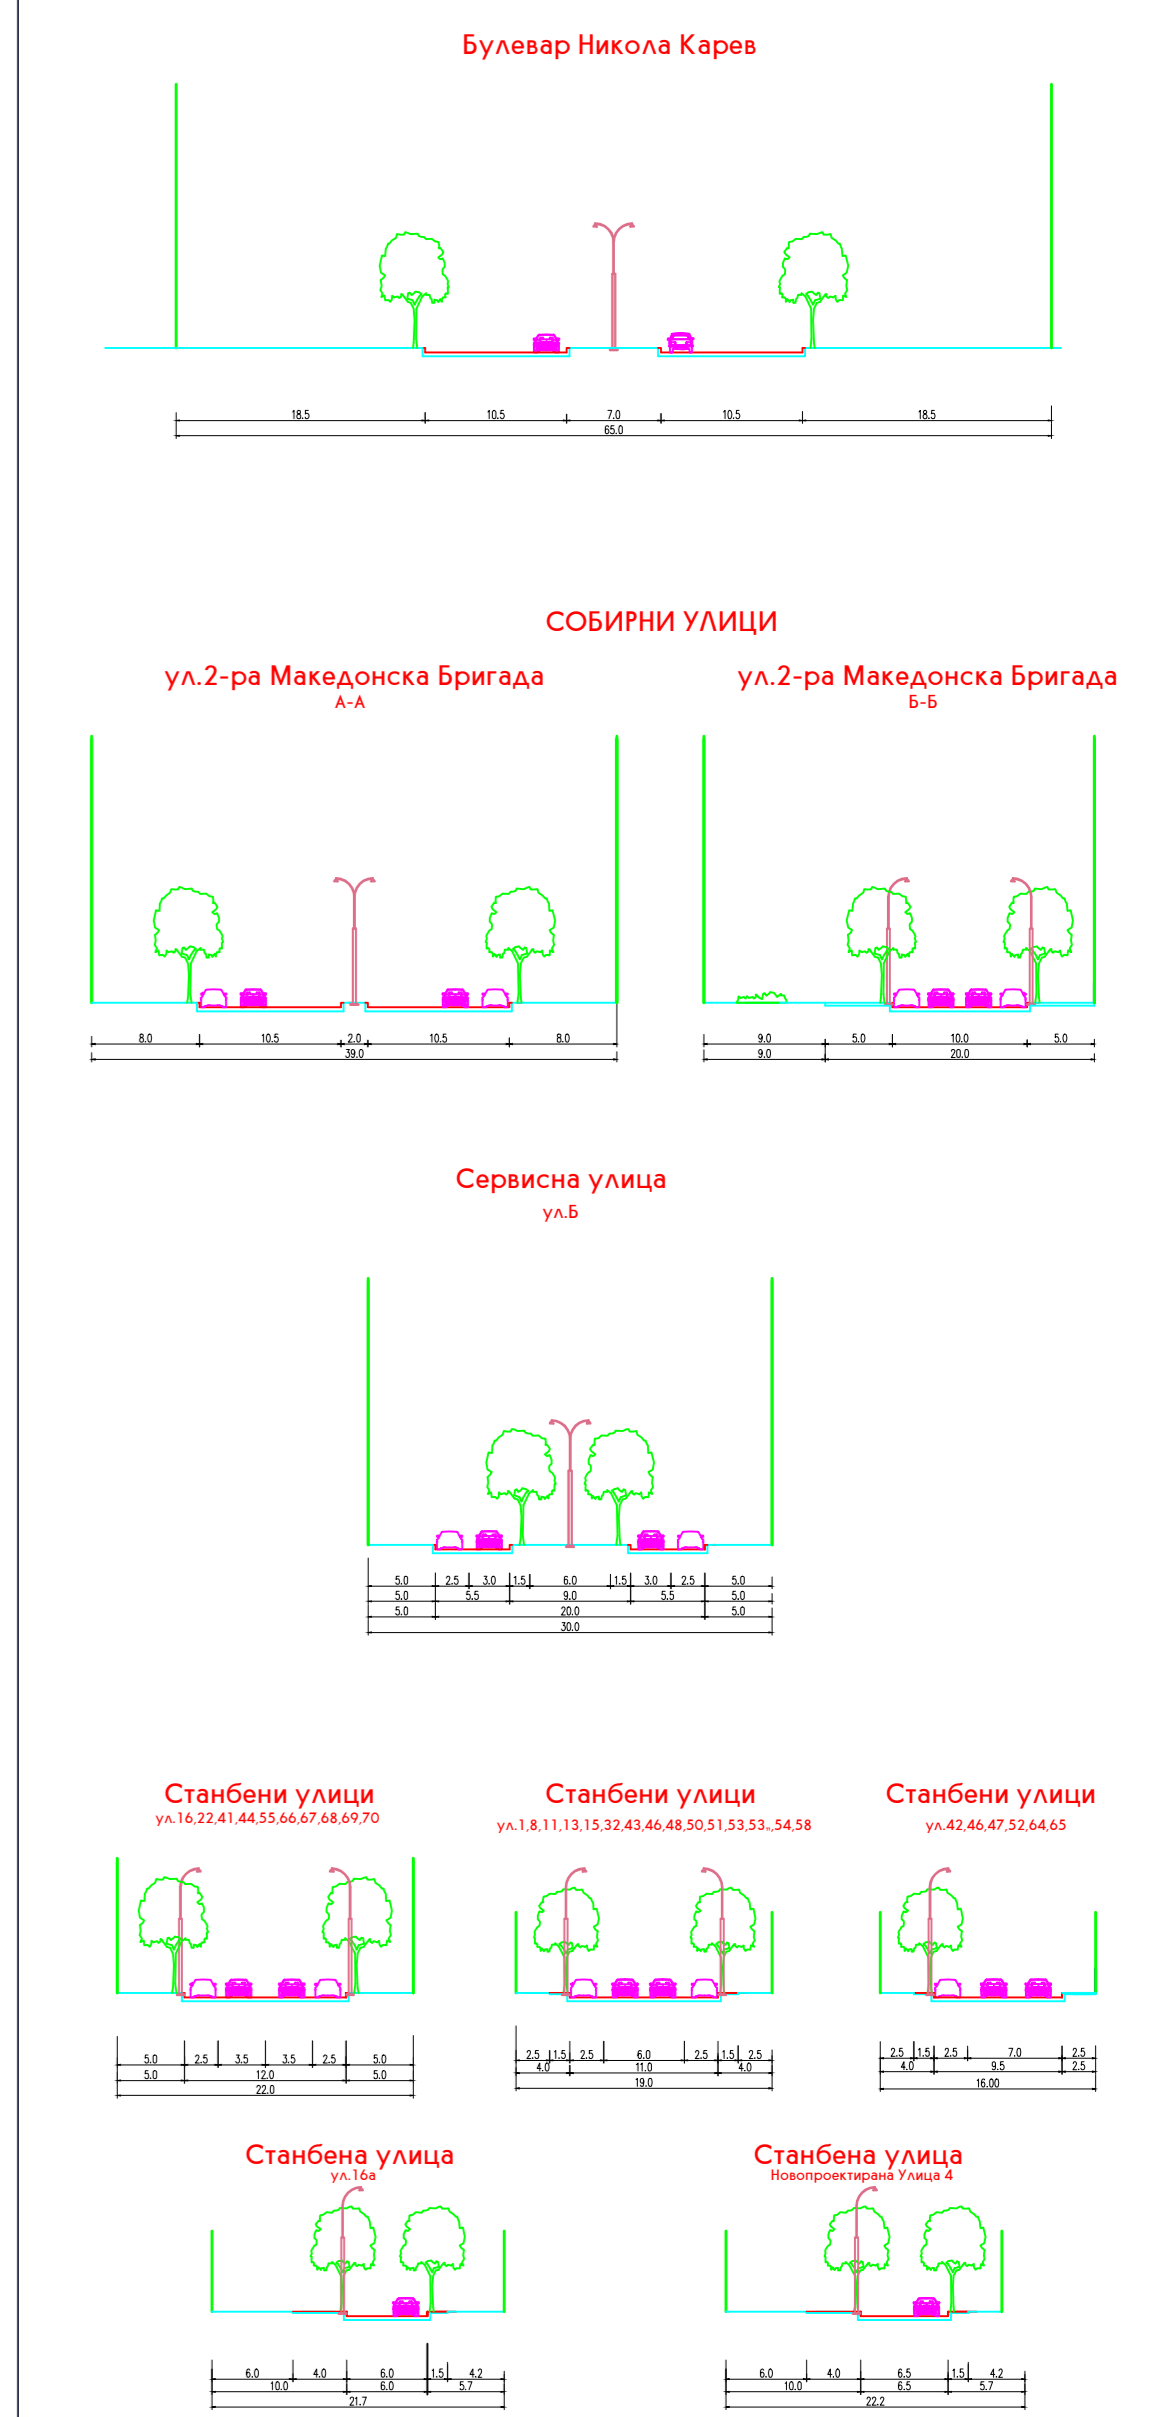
Булевар Никола Карев

18.5 10.5 7.0 10.5 18.5
65.0

СОБИРНИ УЛИЦИ

ул.2-ра Македонска Бригада
А-А

8.0 10.5 2.0 10.5 8.0
39.0

ул.2-ра Македонска Бригада
Б-Б

9.0 5.0 10.0 5.0
9.0 20.0

Сервисна улица
ул.Б

5.0 2.5 3.0 1.5 6.0 1.5 3.0 2.5 5.0
5.0 5.5 9.0 5.5 5.0
5.0 20.0 5.0
30.0

Станбени улици
ул.16,22,41,44,55,66,67,68,69,70

5.0 2.5 3.5 3.5 2.5 5.0
5.0 12.0 5.0
22.0

Станбени улици
ул.1,8,11,13,15,32,43,46,48,50,51,53,53.,54,58

2.5 1.5 2.5 6.0 2.5 1.5 2.5
4.0 11.0 4.0
19.0

Станбени улици
ул.42,46,47,52,64,65

2.5 1.5 2.5 7.0 2.5
4.0 9.5 2.5
16.00

Станбена улица
ул.16а

6.0 4.0 6.0 1.5 4.2
10.0 6.0 5.7
21.7

Станбена улица
Новопроектирана Улица 4

6.0 4.0 6.5 1.5 4.2
10.0 6.5 5.7
22.2